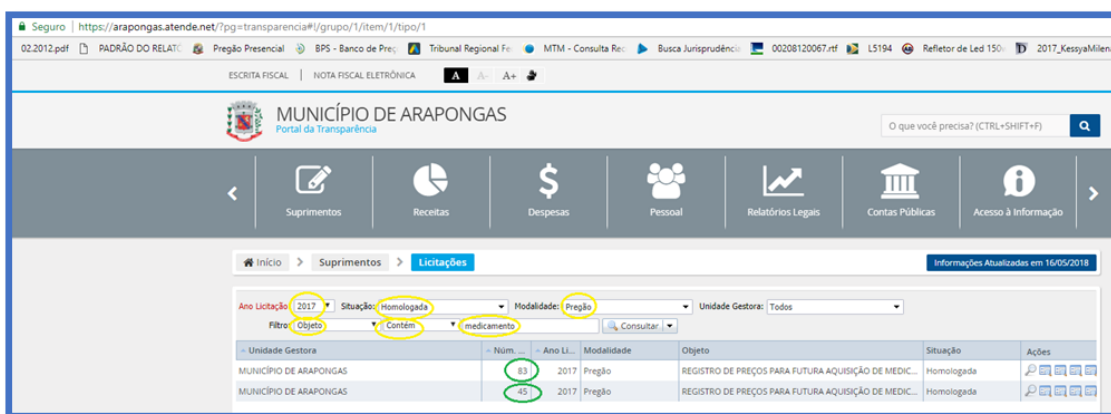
Seguro | https://arapongas.atende.net/?pg=transparencia#!/grupo/1/item/1/tipo/1

02.2012.pdf PADRÃO DO RELATC Pregão Presencial BPS - Banco de Preç Tribunal Regional Fe MTM - Consulta Rec Busca Jurisprudênc 00208120067.rtf L5194 Refletor de Led 150 2017_KessyaMilena

ESCRITA FISCAL | NOTA FISCAL ELETRÔNICA A A- A+

MUNICÍPIO DE ARAPONGAS
Portal da Transparência

O que você precisa? (CTRL+SHIFT+F)

Suprimentos Receitas Despesas Pessoal Relatórios Legais Contas Públicas Acesso à Informação

Início > Suprimentos > Licitações

Informações Atualizadas em 16/05/2018

Ano Licitação: 2017 Situação: Homologada Modalidade: Pregão Unidade Gestora: Todos

Filtro: Objeto Contém medicamento Consultar

| Unidade Gestora | Núm. ... | Ano Li... | Modalidade | Objeto | Situação | Ações |
|---|---|---|---|---|---|---|
| MUNICÍPIO DE ARAPONGAS | 83 | 2017 | Pregão | REGISTRO DE PREÇOS PARA FUTURA AQUISIÇÃO DE MEDIC... | Homologada | |
| MUNICÍPIO DE ARAPONGAS | 45 | 2017 | Pregão | REGISTRO DE PREÇOS PARA FUTURA AQUISIÇÃO DE MEDIC... | Homologada | |